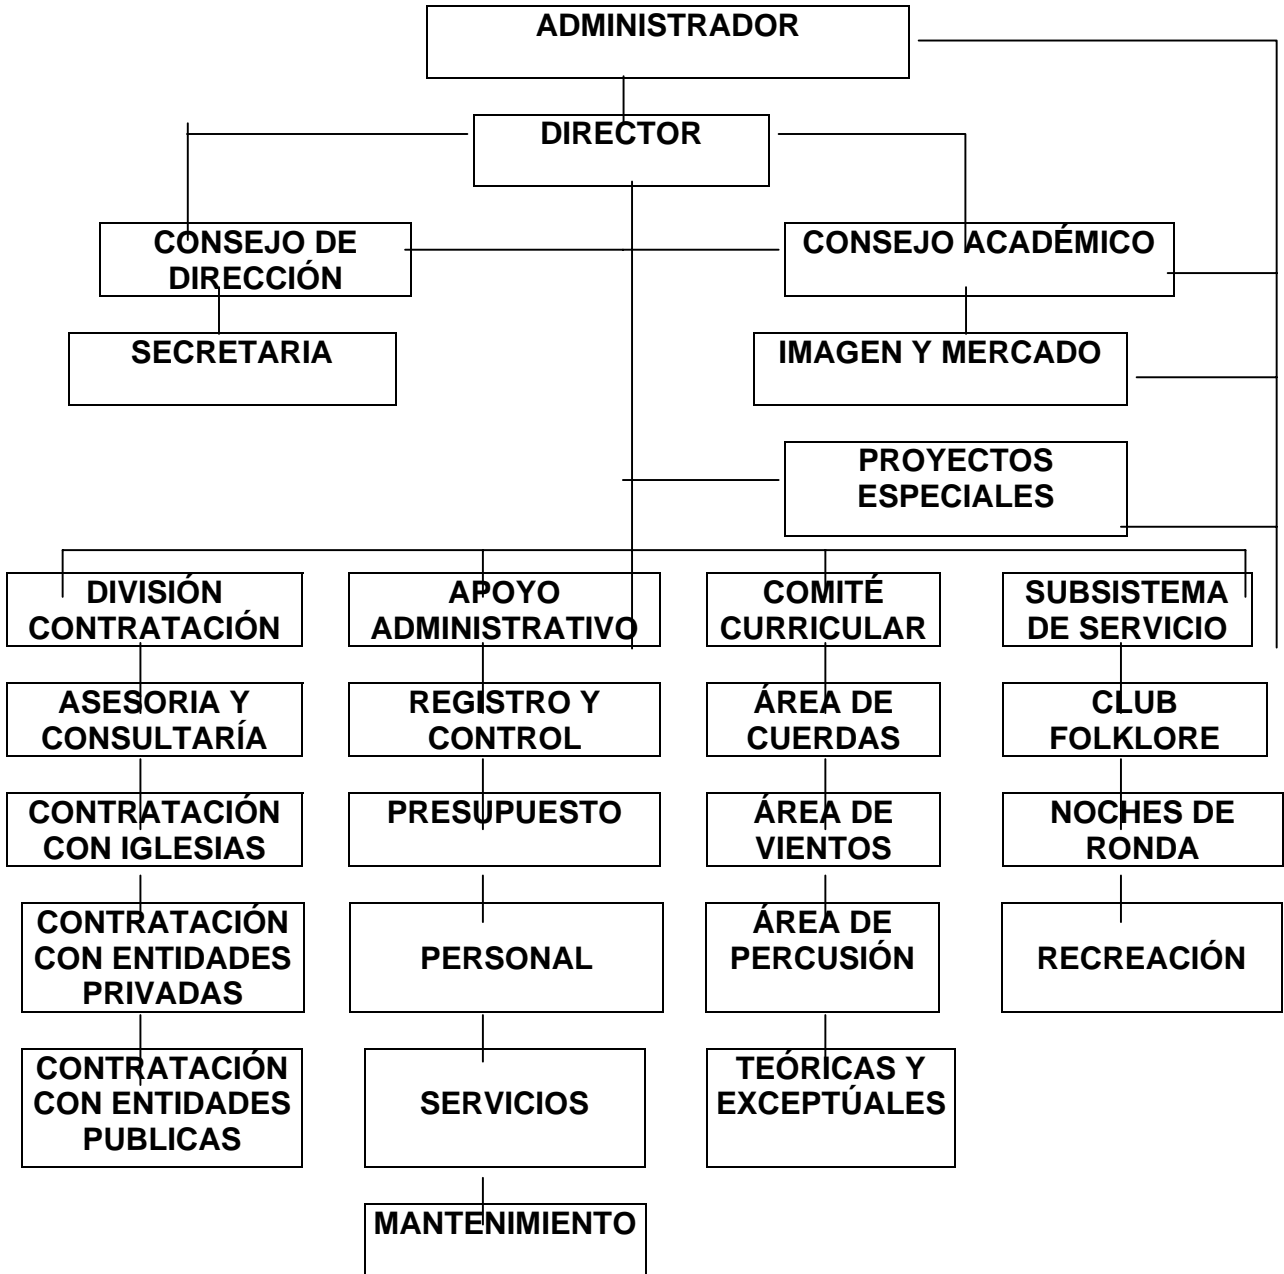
ADMINISTRADOR

DIRECTOR

CONSEJO DE DIRECCIÓN

CONSEJO ACADÉMICO

SECRETARIA

IMAGEN Y MERCADO

PROYECTOS ESPECIALES

DIVISIÓN CONTRATACIÓN

ASESORIA Y CONSULTARÍA

CONTRATACIÓN CON IGLESIAS

CONTRATACIÓN CON ENTIDADES PRIVADAS

CONTRATACIÓN CON ENTIDADES PUBLICAS

APOYO ADMINISTRATIVO

REGISTRO Y CONTROL

PRESUPUESTO

PERSONAL

SERVICIOS

MANTENIMIENTO

COMITÉ CURRICULAR

ÁREA DE CUERDAS

ÁREA DE VIENTOS

ÁREA DE PERCUSIÓN

TEÓRICAS Y EXCEPTÚALES

SUBSISTEMA DE SERVICIO

CLUB FOLKLORE

NOCHES DE RONDA

RECREACIÓN